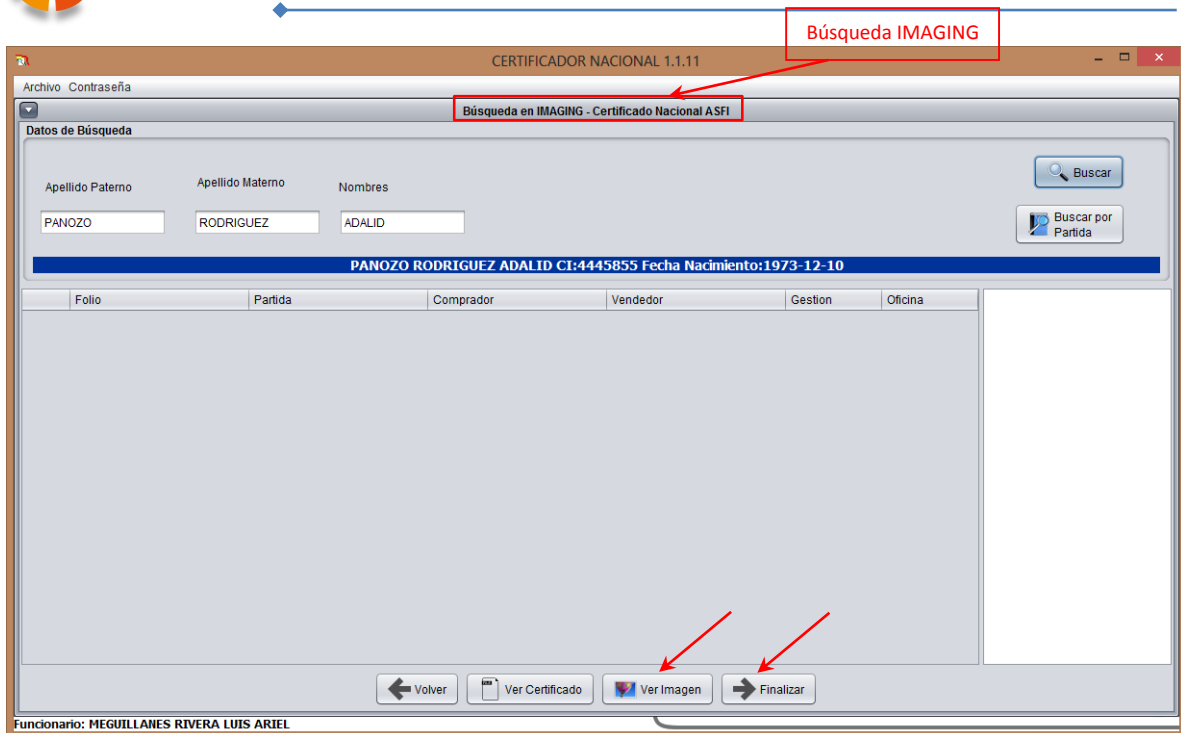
Búsqueda IMAGING

CERTIFICADOR NACIONAL 1.1.11

Archivo Contraseña

Búsqueda en IMAGING - Certificado Nacional ASFI

Datos de Búsqueda

Apellido Paterno
PANOZO

Apellido Materno
RODRIGUEZ

Nombres
ADALID

Buscar

Buscar por Partida

PANOZO RODRIGUEZ ADALID CI:4445855 Fecha Nacimiento:1973-12-10

| | Folio | Partida | Comprador | Vendedor | Gestion | Oficina |
|---|---|---|---|---|---|---|

Volver
Ver Certificado
Ver Imagen
Finalizar

Funcionario: MEGUILLANES RIVERA LUIS ARIEL